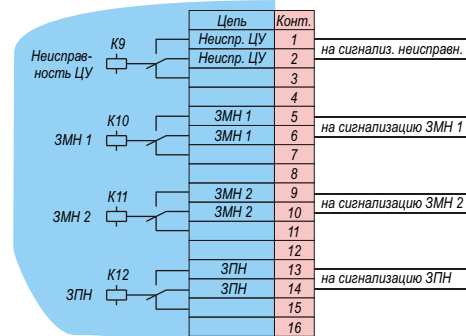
| Цепь | Конт. |
|---|---|
| Неиспр. ЦУ | 1 |
| Неиспр. ЦУ | 2 |
| | 3 |
| | 4 |
| ЗМН 1 | 5 |
| ЗМН 1 | 6 |
| | 7 |
| | 8 |
| ЗМН 2 | 9 |
| ЗМН 2 | 10 |
| | 11 |
| | 12 |
| ЗПН | 13 |
| ЗПН | 14 |
| | 15 |
| | 16 |

Неисправность ЦУ
K9
на сигнализ. неисправн.

ЗМН 1
K10
на сигнализацию ЗМН 1

ЗМН 2
K11
на сигнализацию ЗМН 2

ЗПН
K12
на сигнализацию ЗПН